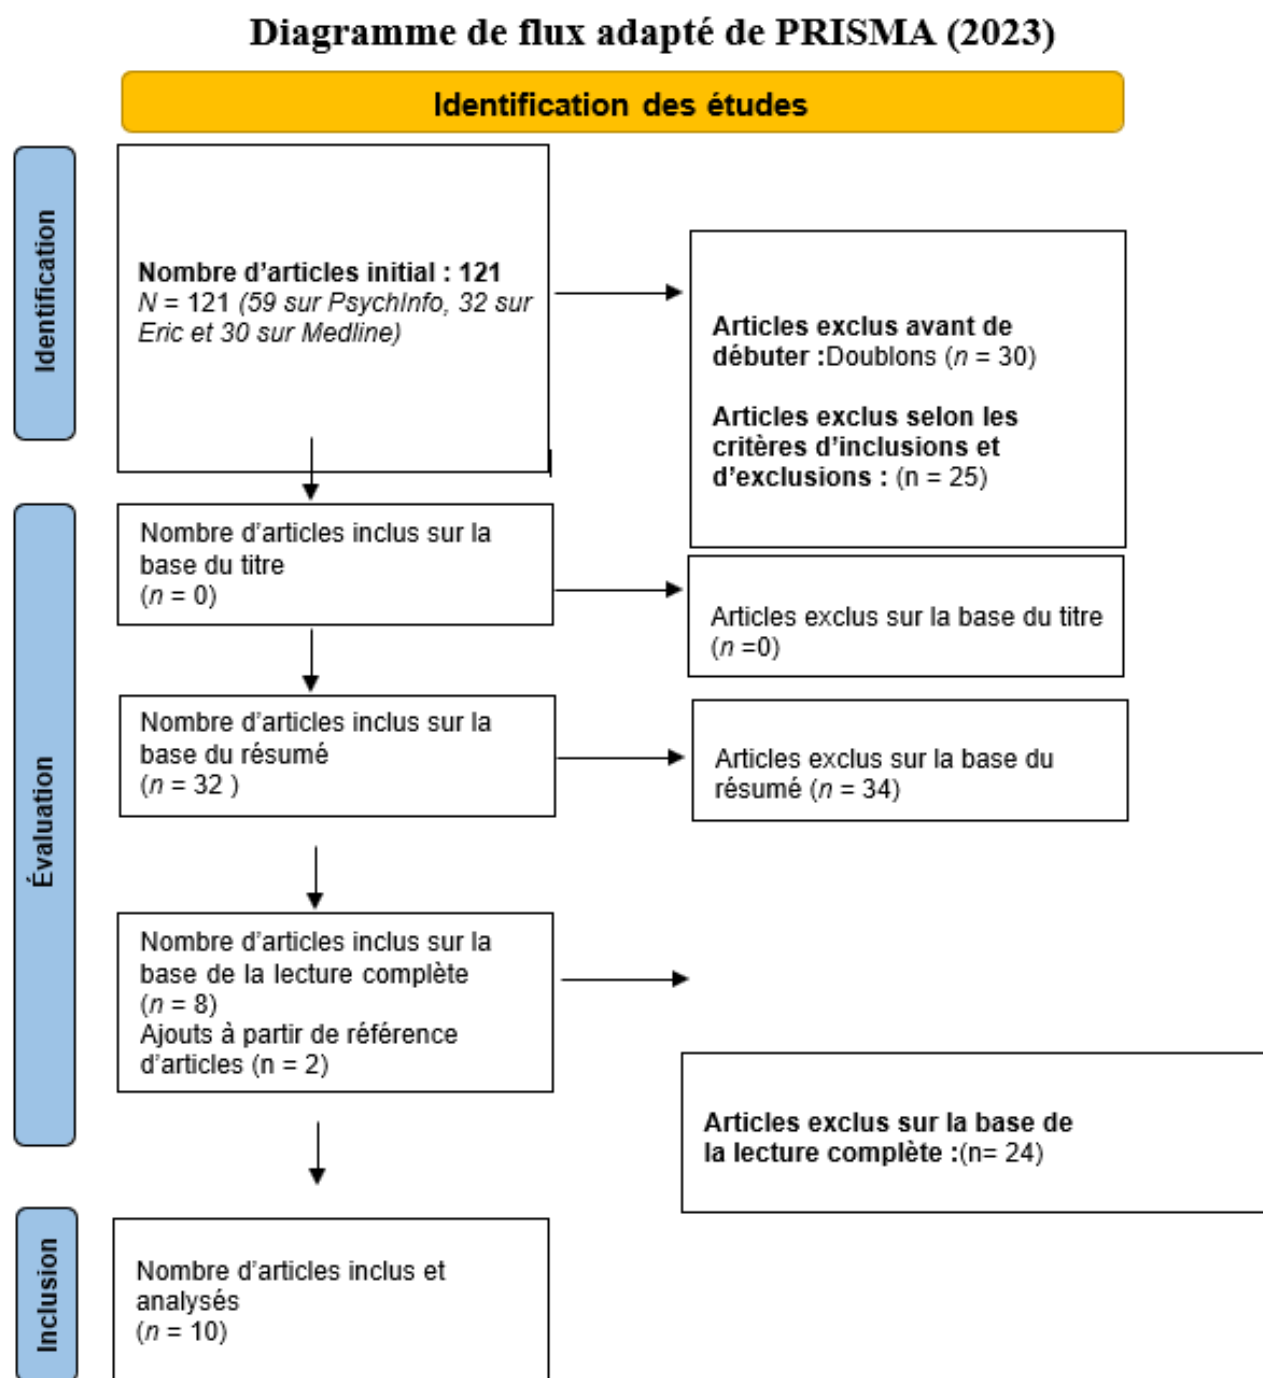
Diagramme de flux adapté de PRISMA (2023)

Identification des études

Identification

Nombre d'articles initial : 121
N = 121 (59 sur PsychInfo, 32 sur Eric et 30 sur Medline)

Articles exclus avant de débuter :Doublons (n = 30)

Articles exclus selon les critères d'inclusions et d'exclusions : (n = 25)

Évaluation

Nombre d'articles inclus sur la base du titre
(n = 0)

Articles exclus sur la base du titre
(n =0)

Nombre d'articles inclus sur la base du résumé
(n = 32 )

Articles exclus sur la base du résumé (n = 34)

Nombre d'articles inclus sur la base de la lecture complète
(n = 8)
Ajouts à partir de référence d'articles (n = 2)

Articles exclus sur la base de la lecture complète :(n= 24)

Inclusion

Nombre d'articles inclus et analysés
(n = 10)